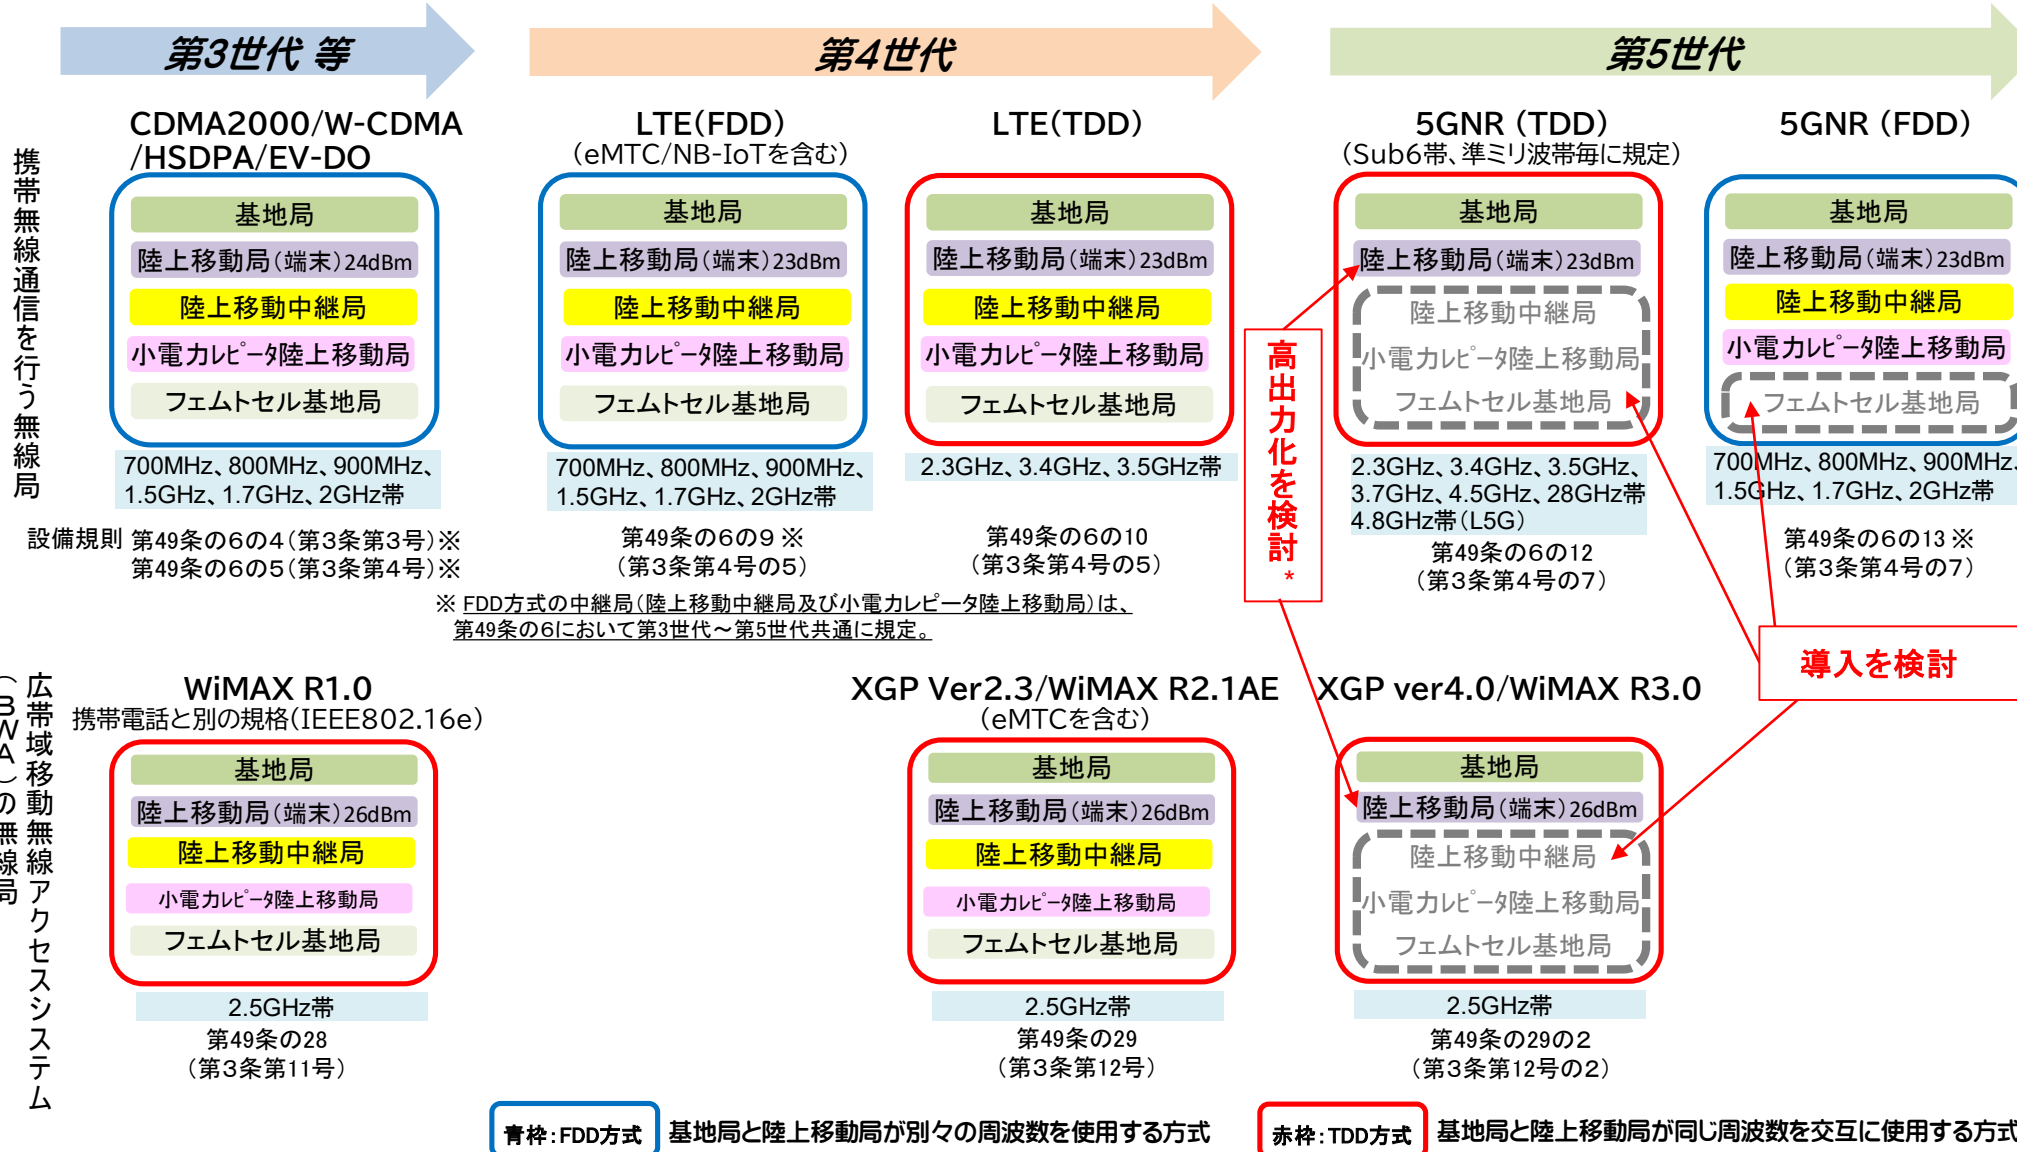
第3世代 等

第4世代

第5世代

携帯無線通信を行う無線局

CDMA2000/W-CDMA /HSDPA/EV-DO

基地局
陸上移動局(端末)24dBm
陸上移動中継局
小電力レピータ陸上移動局
フェムトセル基地局

700MHz、800MHz、900MHz、1.5GHz、1.7GHz、2GHz帯

設備規則 第49条の6の4(第3条第3号)※ 第49条の6の5(第3条第4号)※

LTE(FDD)
(eMTC/NB-IoTを含む)

基地局
陸上移動局(端末)23dBm
陸上移動中継局
小電力レピータ陸上移動局
フェムトセル基地局

700MHz、800MHz、900MHz、1.5GHz、1.7GHz、2GHz帯

第49条の6の9 ※
(第3条第4号の5)

LTE(TDD)

基地局
陸上移動局(端末)23dBm
陸上移動中継局
小電力レピータ陸上移動局
フェムトセル基地局

2.3GHz、3.4GHz、3.5GHz帯

第49条の6の10
(第3条第4号の5)

高出力化を検討＊

5GNR (TDD)
(Sub6帯、準ミリ波帯毎に規定)

基地局
陸上移動局(端末)23dBm
陸上移動中継局
小電力レピータ陸上移動局
フェムトセル基地局

2.3GHz、3.4GHz、3.5GHz、3.7GHz、4.5GHz、28GHz帯 4.8GHz帯(L5G)

第49条の6の12
(第3条第4号の7)

5GNR (FDD)

基地局
陸上移動局(端末)23dBm
陸上移動中継局
小電力レピータ陸上移動局
フェムトセル基地局

700MHz、800MHz、900MHz、1.5GHz、1.7GHz、2GHz帯

第49条の6の13 ※
(第3条第4号の7)

※ FDD方式の中継局(陸上移動中継局及び小電力レピータ陸上移動局)は、第49条の6において第3世代～第5世代共通に規定。

導入を検討

広帯域移動無線アクセスシステム(BWA)の無線局

WiMAX R1.0
携帯電話と別の規格(IEEE802.16e)

基地局
陸上移動局(端末)26dBm
陸上移動中継局
小電力レピータ陸上移動局
フェムトセル基地局

2.5GHz帯
第49条の28
(第3条第11号)

XGP Ver2.3/WiMAX R2.1AE
(eMTCを含む)

基地局
陸上移動局(端末)26dBm
陸上移動中継局
小電力レピータ陸上移動局
フェムトセル基地局

2.5GHz帯
第49条の29
(第3条第12号)

XGP ver4.0/WiMAX R3.0

基地局
陸上移動局(端末)26dBm
陸上移動中継局
小電力レピータ陸上移動局
フェムトセル基地局

2.5GHz帯
第49条の29の2
(第3条第12号の2)

青枠:FDD方式 基地局と陸上移動局が別々の周波数を使用する方式

赤枠:TDD方式 基地局と陸上移動局が同じ周波数を交互に使用する方式